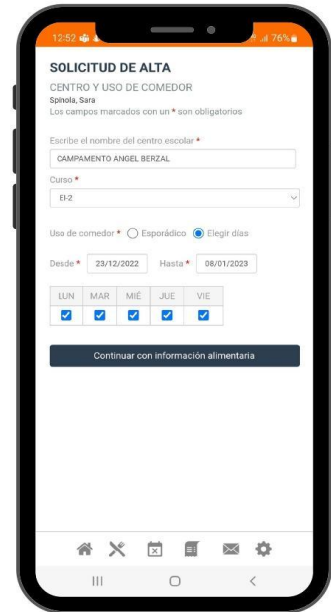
12:52 76%

SOLICITUD DE ALTA

CENTRO Y USO DE COMEDOR

Spinola, Sara

Los campos marcados con un * son obligatorios

Escribe el nombre del centro escolar *

CAMPAMENTO ANGEL BERZAL

Curso *

EI-2

Uso de comedor * Esporádico Elegir días

Desde * 23/12/2022 Hasta * 08/01/2023

| LUN | MAR | MIÉ | JUE | VIE |
|---|---|---|---|---|
| ☑ | ☑ | ☑ | ☑ | ☑ |

Continuar con información alimentaria